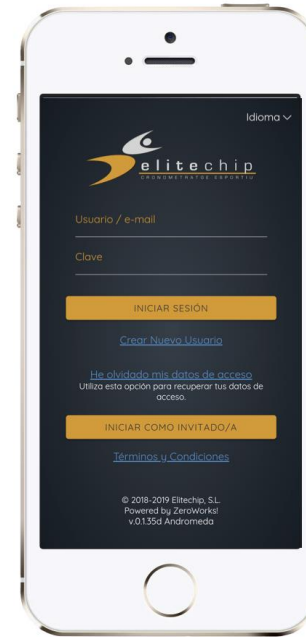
Idioma

elitechip
CRONOMETRATGE ESPORTIU

Usuario / e-mail

Clave

INICIAR SESIÓN

Crear Nuevo Usuario

He olvidado mis datos de acceso
Utiliza esta opción para recuperar tus datos de acceso.

INICIAR COMO INVITADO/A

Términos y Condiciones

© 2018-2019 Elitechip, S.L.
Powered by ZeroWorks!
v.0.1.35d Andromeda